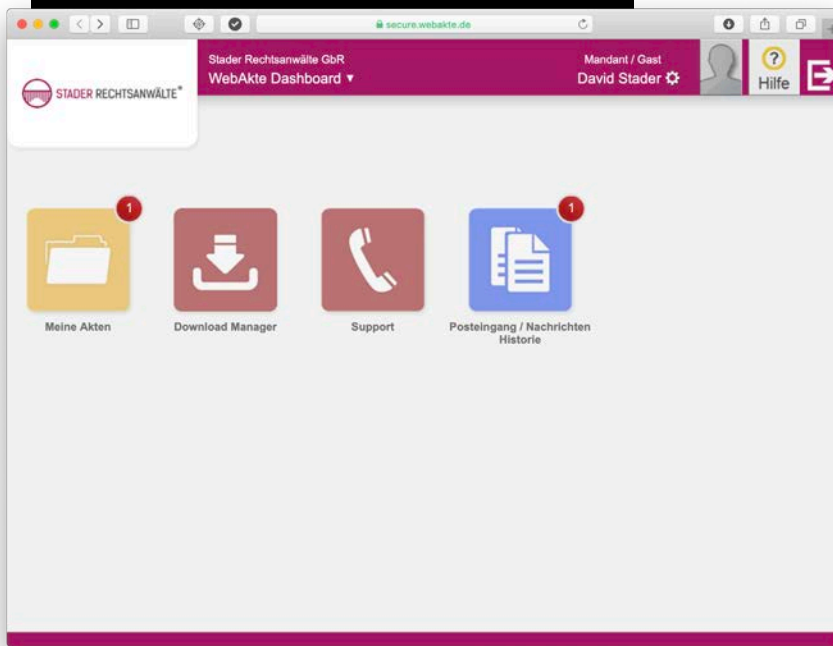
secure.webakte.de

STADER RECHTSANWÄLTE®

Stader Rechtsanwälte GbR
WebAkte Dashboard ▾

Mandant / Gast
David Stader

Hilfe

1
Meine Akten

Download Manager

Support

1
Posteingang / Nachrichten Historie